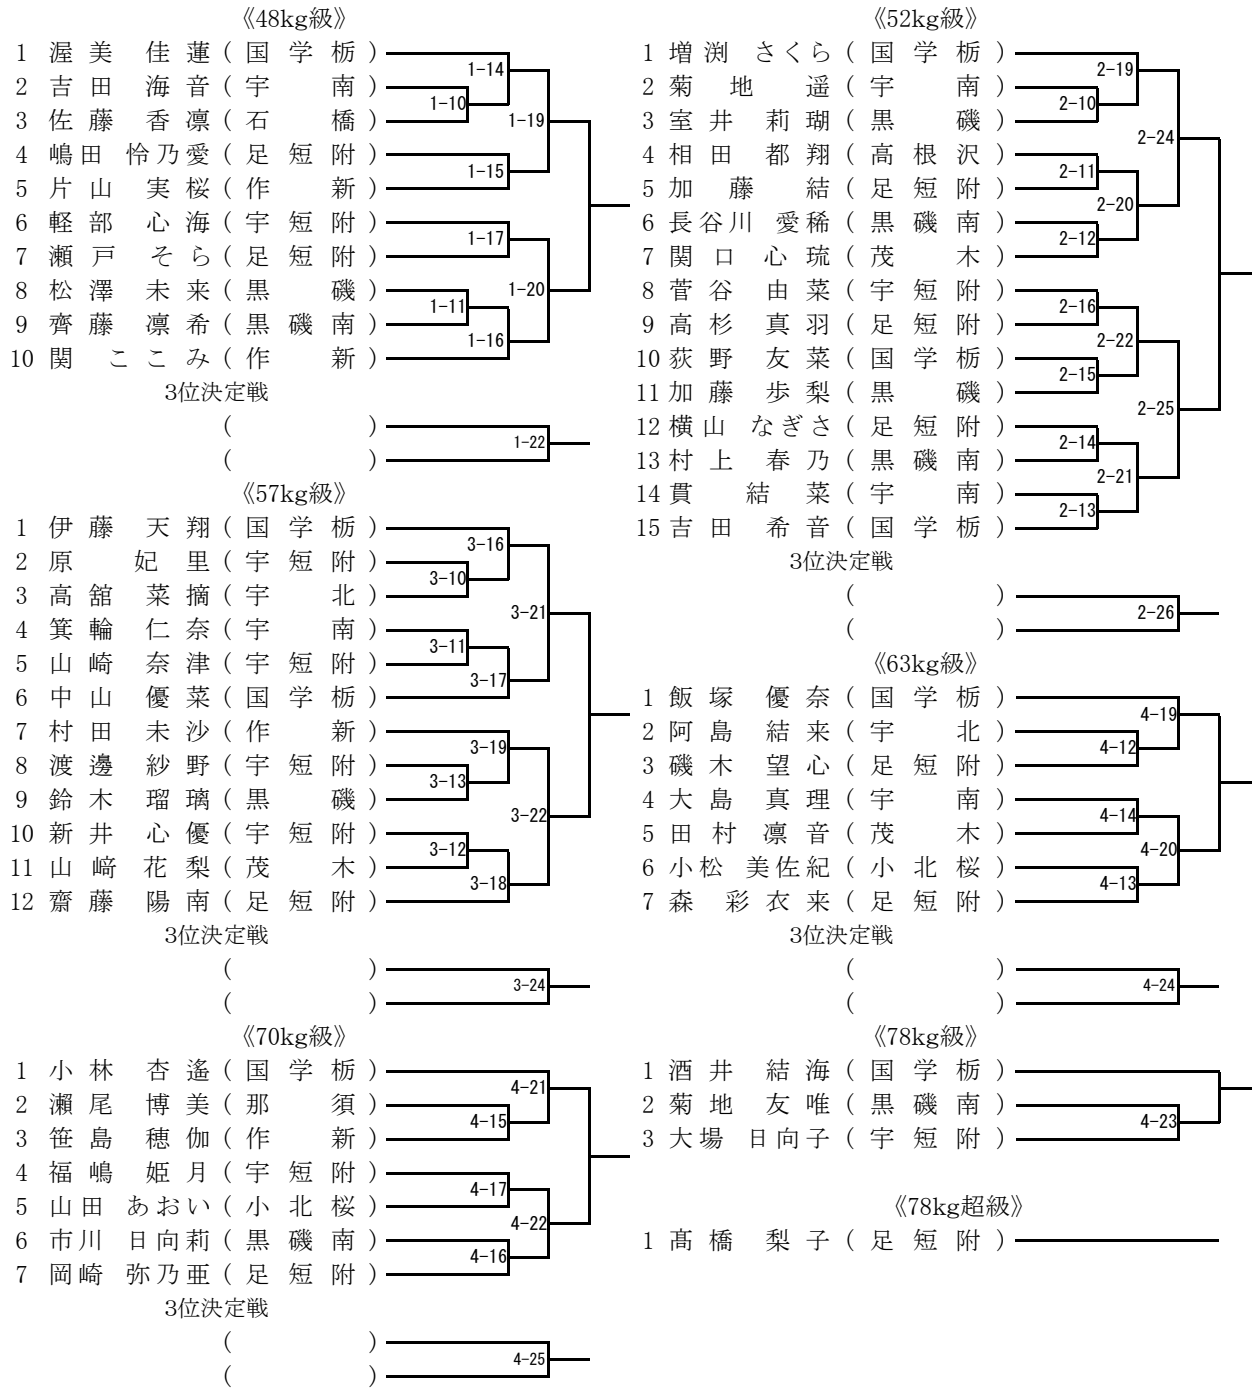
《48kg級》
1 渥美 佳蓮（国学栃）
2 吉田 海音（宇 南）
3 佐藤 香凛（石 橋）
4 嶋田 怜乃愛（足短附）
5 片山 実桜（作 新）
6 軽部 心海（宇短附）
7 瀬戸 そら（足短附）
8 松澤 未来（黒 磯）
9 齊藤 凛希（黒磯南）
10 関 ここみ（作 新）
1-14
1-10
1-19
1-15
1-17
1-20
1-11
1-16
3位決定戦
（ ）
（ ）
1-22

《57kg級》
1 伊藤 天翔（国学栃）
2 原 妃里（宇短附）
3 高舘 菜摘（宇 北）
4 箕輪 仁奈（宇 南）
5 山崎 奈津（宇短附）
6 中山 優菜（国学栃）
7 村田 未沙（作 新）
8 渡邊 紗野（宇短附）
9 鈴木 瑠璃（黒 磯）
10 新井 心優（宇短附）
11 山﨑 花梨（茂 木）
12 齋藤 陽南（足短附）
3-16
3-10
3-21
3-11
3-17
3-19
3-13
3-22
3-12
3-18
3位決定戦
（ ）
（ ）
3-24

《70kg級》
1 小林 杏遙（国学栃）
2 瀬尾 博美（那 須）
3 笹島 穂伽（作 新）
4 福嶋 姫月（宇短附）
5 山田 あおい（小北桜）
6 市川 日向莉（黒磯南）
7 岡崎 弥乃亜（足短附）
4-21
4-15
4-17
4-22
4-16
3位決定戦
（ ）
（ ）
4-25

《52kg級》
1 増渕 さくら（国学栃）
2 菊地 遥（宇 南）
3 室井 莉瑚（黒 磯）
4 相田 都翔（高根沢）
5 加藤 結（足短附）
6 長谷川 愛稀（黒磯南）
7 関口 心琉（茂 木）
8 菅谷 由菜（宇短附）
9 高杉 真羽（足短附）
10 荻野 友菜（国学栃）
11 加藤 歩梨（黒 磯）
12 横山 なぎさ（足短附）
13 村上 春乃（黒磯南）
14 貫 結菜（宇 南）
15 吉田 希音（国学栃）
2-19
2-10
2-24
2-11
2-20
2-12
2-16
2-22
2-15
2-25
2-14
2-21
2-13
3位決定戦
（ ）
（ ）
2-26

《63kg級》
1 飯塚 優奈（国学栃）
2 阿島 結来（宇 北）
3 磯木 望心（足短附）
4 大島 真理（宇 南）
5 田村 凛音（茂 木）
6 小松 美佐紀（小北桜）
7 森 彩衣来（足短附）
4-19
4-12
4-14
4-20
4-13
3位決定戦
（ ）
（ ）
4-24

《78kg級》
1 酒井 結海（国学栃）
2 菊地 友唯（黒磯南）
3 大場 日向子（宇短附）
4-23

《78kg超級》
1 髙橋 梨子（足短附）